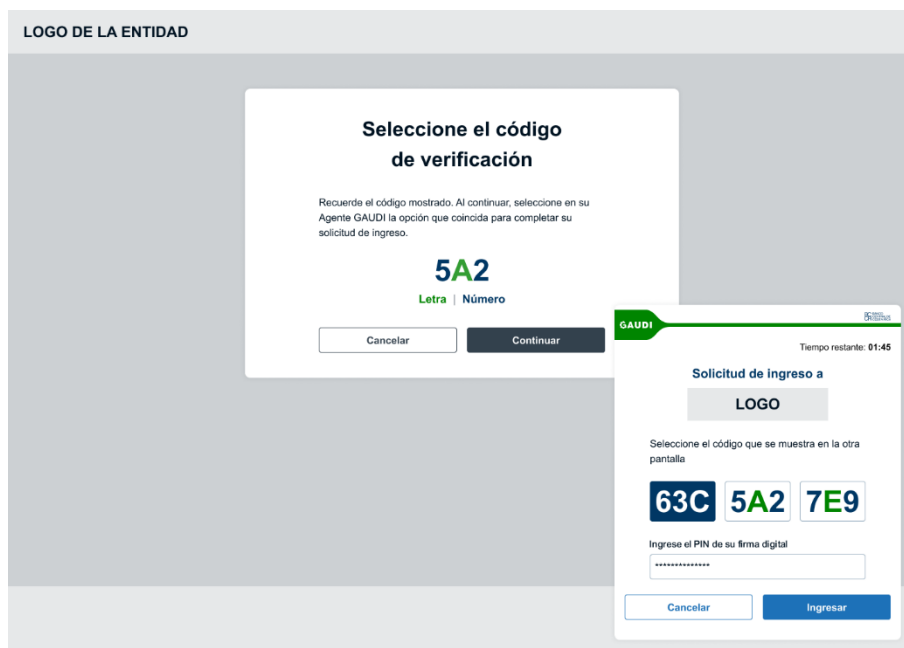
LOGO DE LA ENTIDAD

Seleccione el código de verificación

Recuerde el código mostrado. Al continuar, seleccione en su Agente GAUDI la opción que coincida para completar su solicitud de ingreso.

5A2

Letra | Número

Cancelar

Continuar

GAUDI

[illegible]

Tiempo restante: 01:45

Solicitud de ingreso a

LOGO

Seleccione el código que se muestra en la otra pantalla

63C

5A2

7E9

Ingrese el PIN de su firma digital

**************

Cancelar

Ingresar